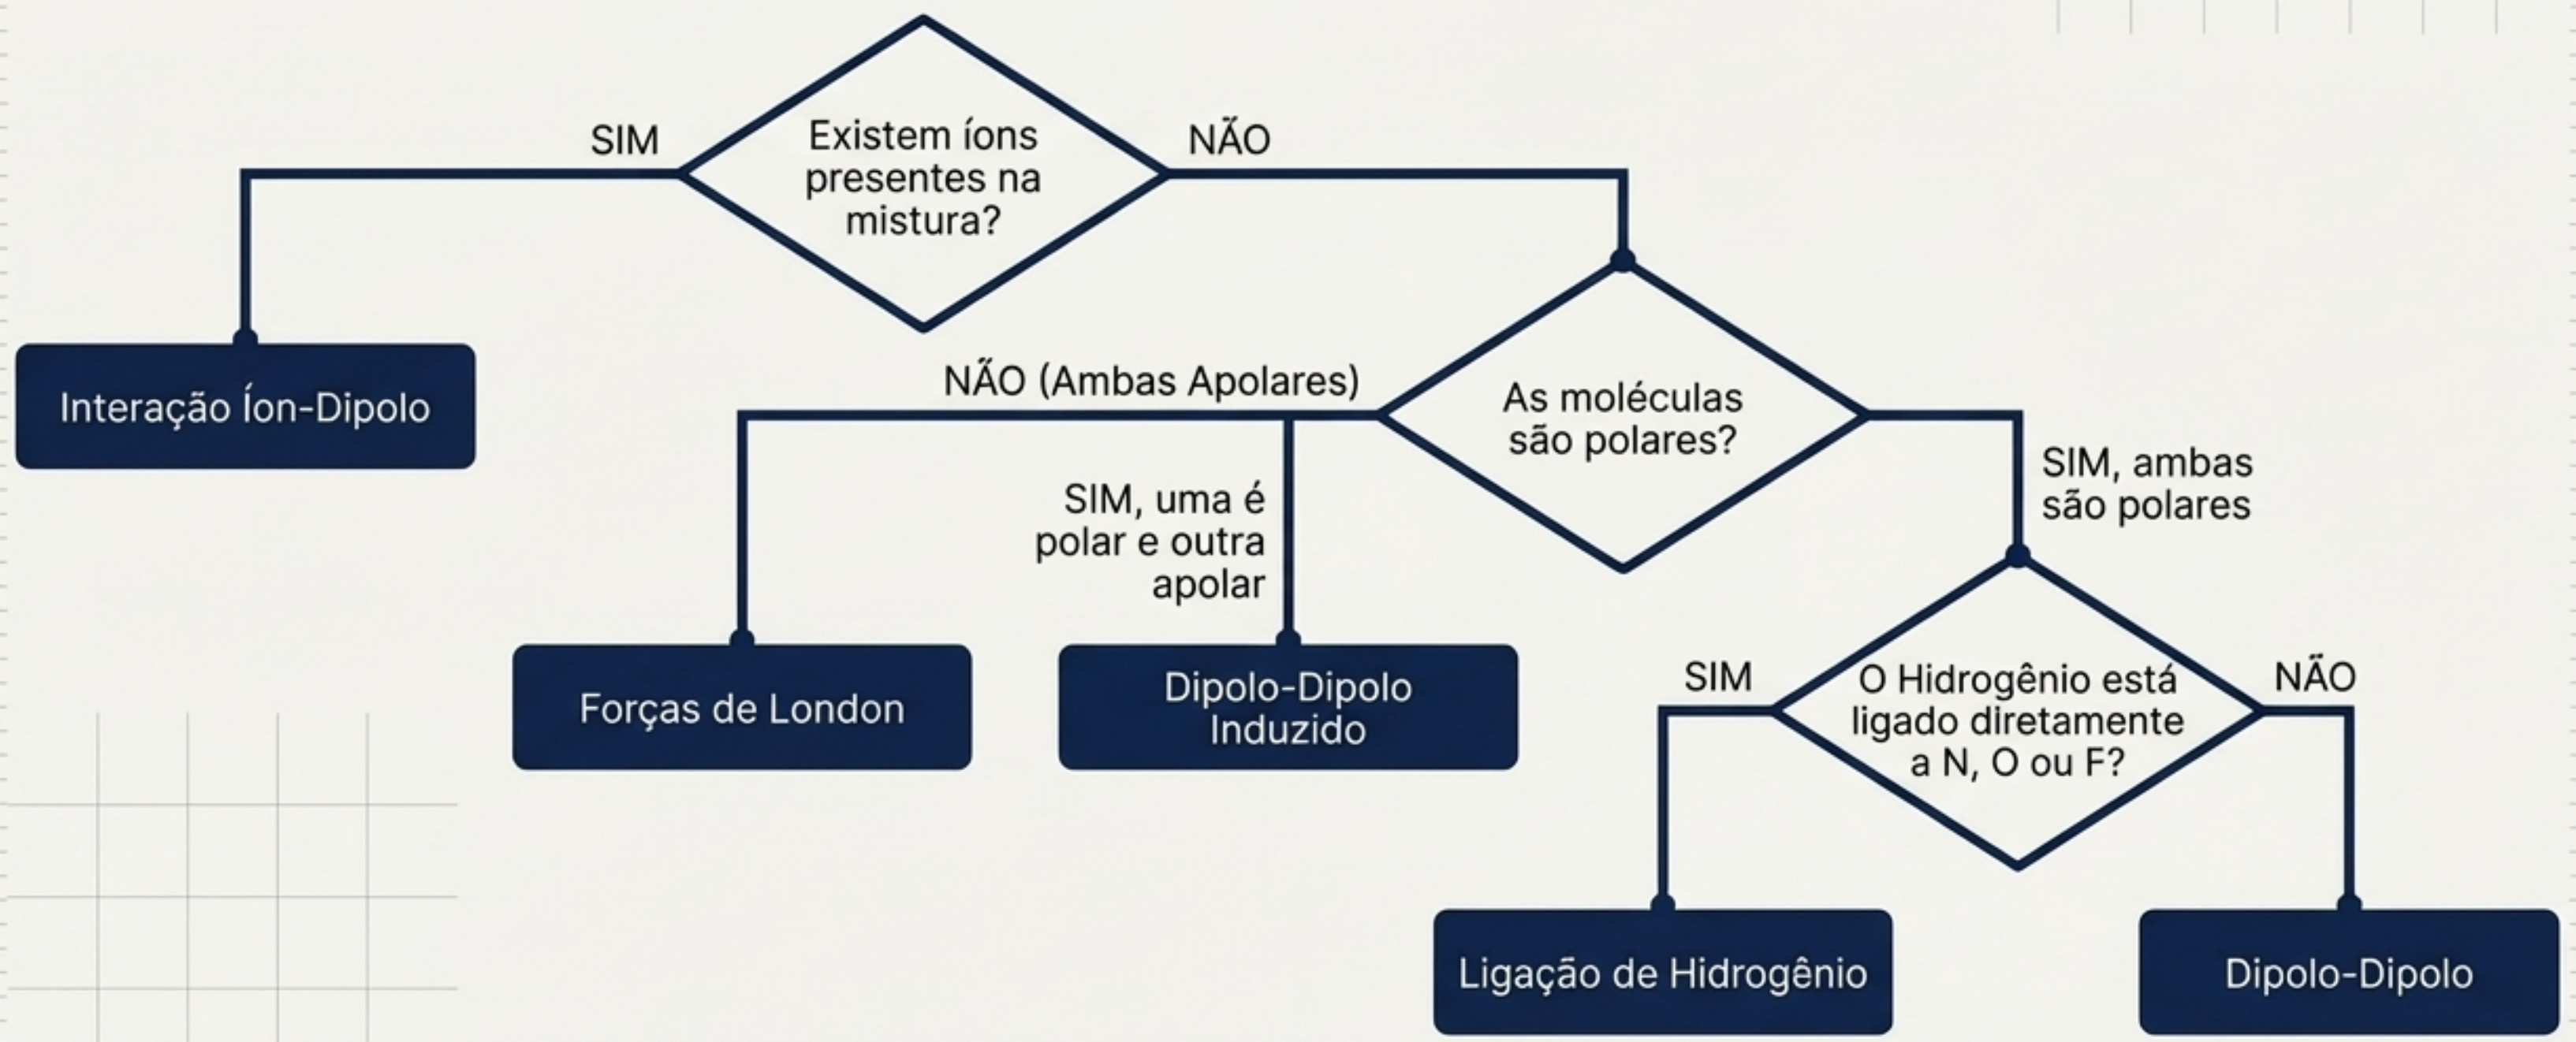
Existem íons presentes na mistura?

SIM

NÃO

Interação Íon-Dipolo

As moléculas são polares?

NÃO (Ambas Apolares)

SIM, uma é polar e outra apolar

SIM, ambas são polares

Forças de London

Dipolo-Dipolo Induzido

O Hidrogênio está ligado diretamente a N, O ou F?

SIM

NÃO

Ligação de Hidrogênio

Dipolo-Dipolo